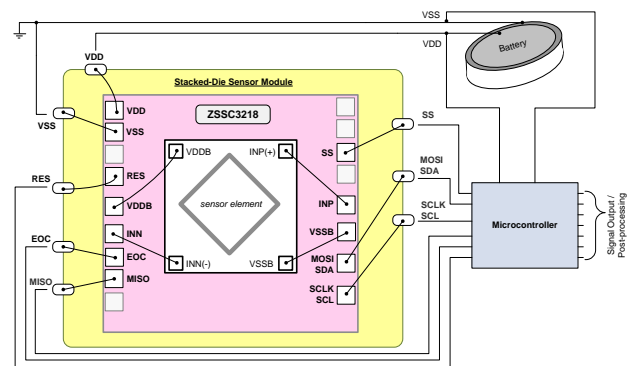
VSS
VDD
Battery
VDD
Stacked-Die Sensor Module
ZSSC3218
VSS
VDD
VSS
RES
RES
VDDB
VDDB
INP(+)
sensor element
INN
INN(-)
EOC
EOC
MISO
MISO
SS
SS
MOSI
SDA
INP
VSSB
VSSB
MOSI
SDA
SCLK
SCL
SCLK
SCL
Microcontroller
Signal Output / Post-processing